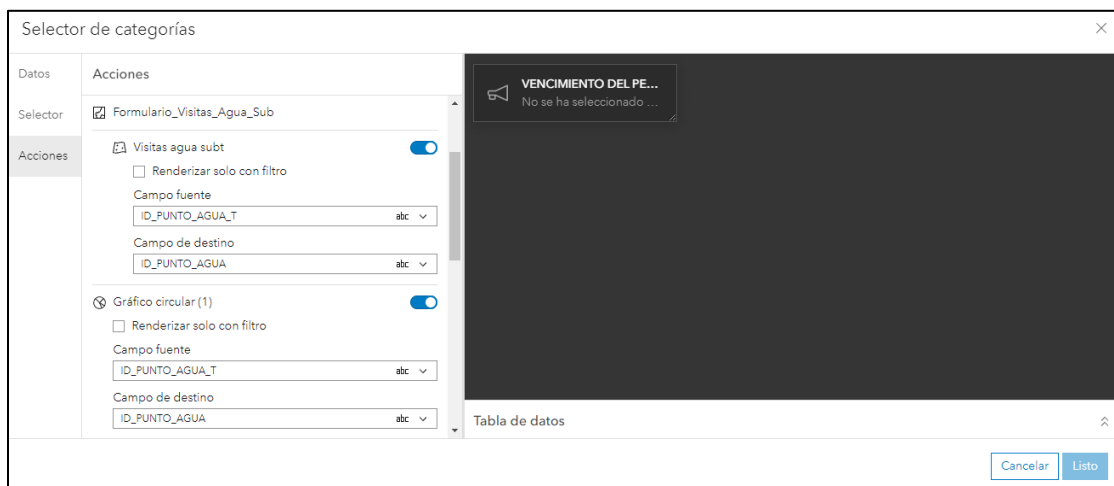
Selector de categorías

Datos
Selector
Acciones

Acciones

Formulario_Visitas_Agua_Sub

Visitas agua subt
Renderizar solo con filtro
Campo fuente
ID_PUNTO_AGUA_T abc
Campo de destino
ID_PUNTO_AGUA abc

Gráfico circular (1)
Renderizar solo con filtro
Campo fuente
ID_PUNTO_AGUA_T abc
Campo de destino
ID_PUNTO_AGUA abc

VENCIMIENTO DEL PE...
No se ha seleccionado ...

Tabla de datos

Cancelar Listo